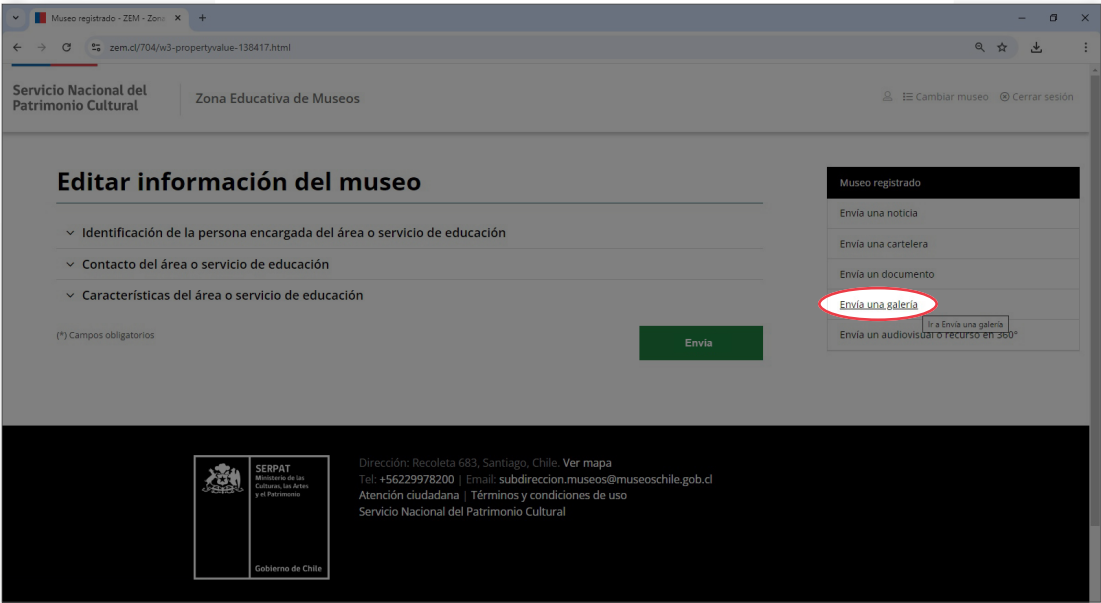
Museo registrado - ZEM - Zona ×

zem.cl/704/w3-propertyvalue-138417.html

Servicio Nacional del Patrimonio Cultural

Zona Educativa de Museos

Cambiar museo Cerrar sesión

Editar información del museo

Identificación de la persona encargada del área o servicio de educación

Contacto del área o servicio de educación

Características del área o servicio de educación

(*) Campos obligatorios

Envía

Museo registrado

Envía una noticia

Envía una cartelera

Envía un documento

Envía una galería

Ir a Envía una galería

Envía un audiovisual o recurso en 360°

SERPAT
Ministerio de las Culturas, las Artes y el Patrimonio

Gobierno de Chile

Dirección: Recoleta 683, Santiago, Chile. Ver mapa
Tel: +56229978200 | Email: subdireccion.museos@museoschile.gob.cl
Atención ciudadana | Términos y condiciones de uso
Servicio Nacional del Patrimonio Cultural